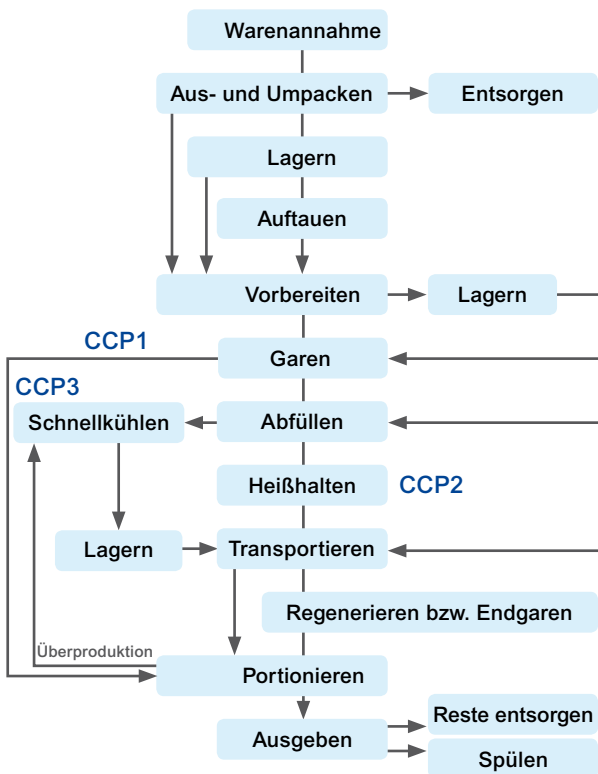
Warenannahme

Aus- und Umpacken

Entsorgen

Lagern

Auftauen

Vorbereiten

Lagern

CCP1

Garen

CCP3

Schnellkühlen

Abfüllen

Heißhalten

CCP2

Lagern

Transportieren

Regenerieren bzw. Endgaren

Überproduktion

Portionieren

Ausgeben

Reste entsorgen

Spülen